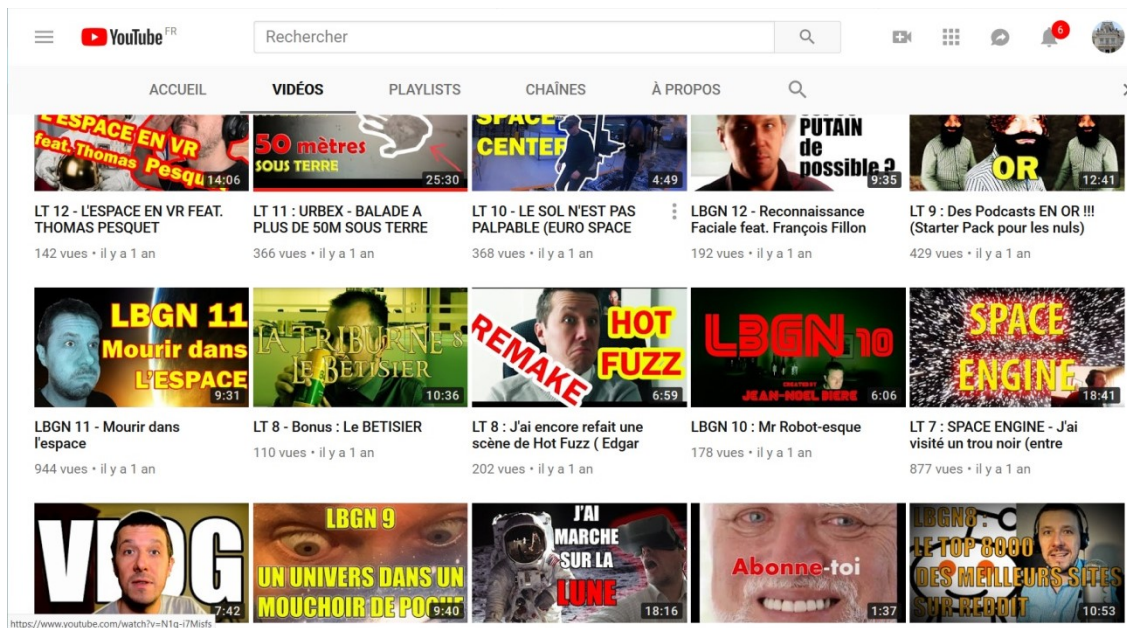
YouTube FR

Rechercher

6

ACCUEIL VIDÉOS PLAYLISTS CHAÎNES À PROPOS

L'ESPACE EN VR feat. Thomas Pesqu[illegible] 14:06
LT 12 - L'ESPACE EN VR FEAT. THOMAS PESQUET
142 vues • il y a 1 an

50 mètres SOUS TERRE 25:30
LT 11 : URBEX - BALADE A PLUS DE 50M SOUS TERRE
366 vues • il y a 1 an

SPACE CENTER 4:49
LT 10 - LE SOL N'EST PAS PALPABLE (EURO SPACE
368 vues • il y a 1 an

PUTAIN de possible ? 9:35
LBGN 12 - Reconnaissance Faciale feat. François Fillon
192 vues • il y a 1 an

OR 12:41
LT 9 : Des Podcasts EN OR !!! (Starter Pack pour les nuls)
429 vues • il y a 1 an

LBGN 11 Mourir dans L'ESPACE 9:31
LBGN 11 - Mourir dans l'espace
944 vues • il y a 1 an

LA TRIBURNE'S LE BETISIER 10:36
LT 8 - Bonus : Le BETISIER
110 vues • il y a 1 an

REMAKE HOT FUZZ 6:59
LT 8 : J'ai encore refait une scène de Hot Fuzz ( Edgar
202 vues • il y a 1 an

LBGN 10 CREATED BY JEAN-NOEL DIERE 6:06
LBGN 10 : Mr Robot-esque
178 vues • il y a 1 an

SPACE ENGINE 18:41
LT 7 : SPACE ENGINE - J'ai visité un trou noir (entre
877 vues • il y a 1 an

VLOG 7:42

LBGN 9 UN UNIVERS DANS UN MOUCHOIR DE POCHE 9:40

J'AI MARCHE SUR LA LUNE 18:16

Abonne-toi 1:37

LBGN8 : LE TOP 8000 DES MEILLEURS SITES SUR REDDIT 10:53

https://www.youtube.com/watch?v=N1g-i7Misfs